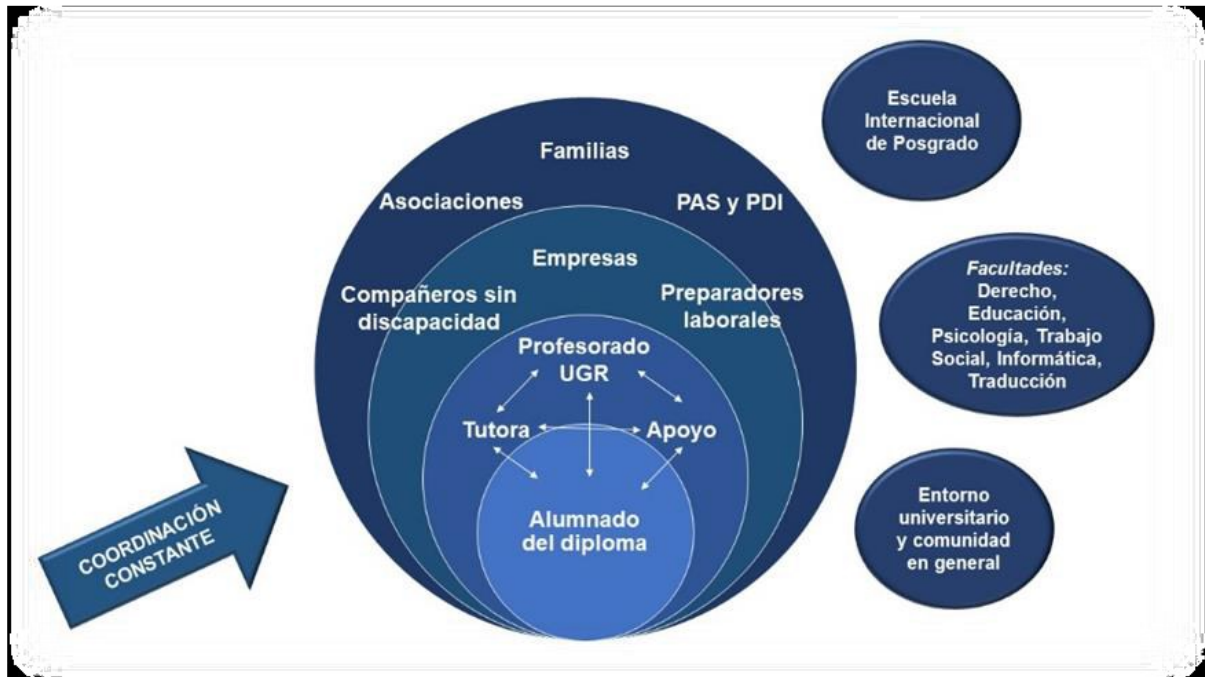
Familias

Asociaciones

PAS y PDI

Empresas

Compañeros sin discapacidad

Preparadores laborales

Profesorado UGR

Tutora

Apoyo

Alumnado del diploma

COORDINACIÓN CONSTANTE

Escuela Internacional de Posgrado

*Facultades:* Derecho, Educación, Psicología, Trabajo Social, Informática, Traducción

Entorno universitario y comunidad en general